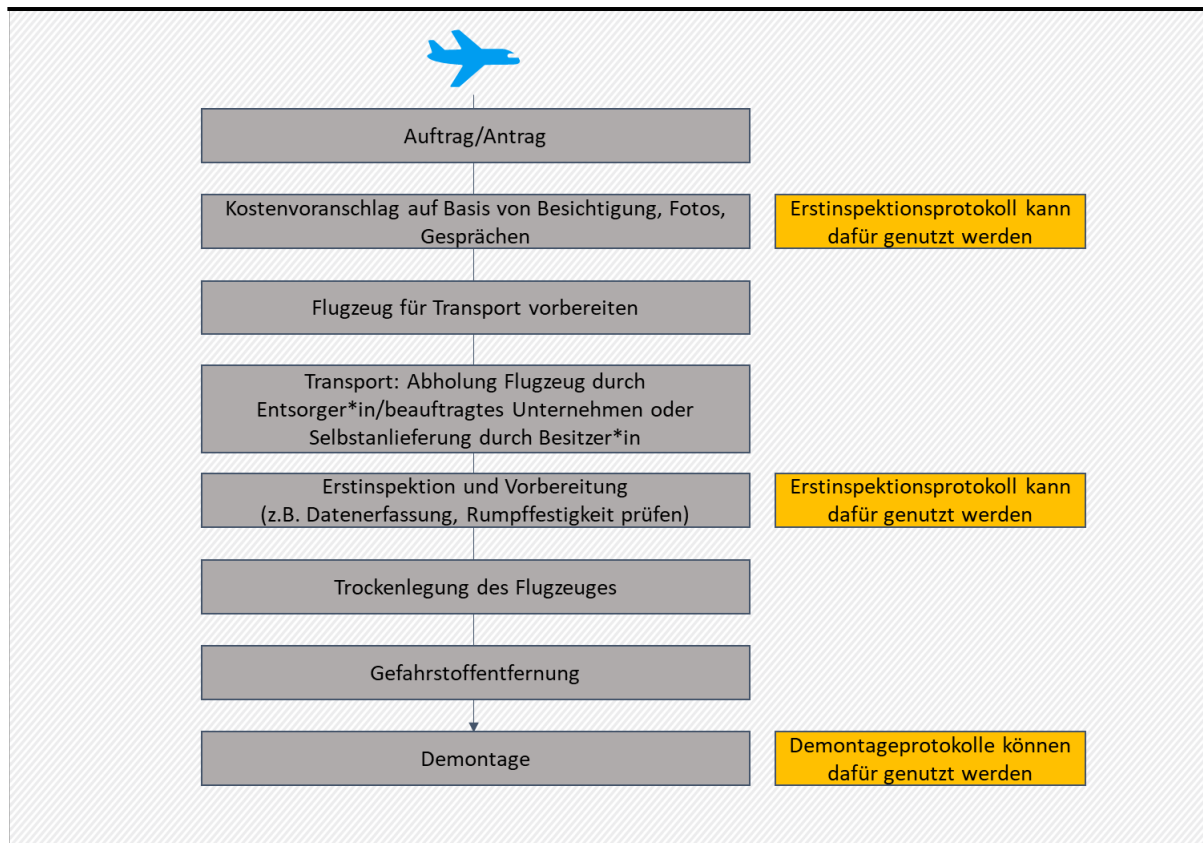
Auftrag/Antrag

Kostenvoranschlag auf Basis von Besichtigung, Fotos, Gesprächen

Erstinspektionsprotokoll kann dafür genutzt werden

Flugzeug für Transport vorbereiten

Transport: Abholung Flugzeug durch Entsorger*in/beauftragtes Unternehmen oder Selbstanlieferung durch Besitzer*in

Erstinspektion und Vorbereitung (z.B. Datenerfassung, Rumpffestigkeit prüfen)

Erstinspektionsprotokoll kann dafür genutzt werden

Trockenlegung des Flugzeuges

Gefahrstoffentfernung

Demontage

Demontageprotokolle können dafür genutzt werden